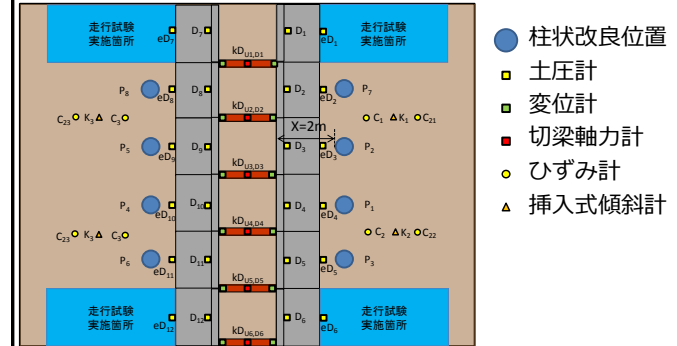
走行試験実施箇所

$D_7$

$eD_7$

$D_1$

$eD_1$

走行試験実施箇所

$kD_{U1,D1}$

$P_8$

$D_8$

$eD_8$

$D_2$

$eD_2$

$P_7$

$kD_{U2,D2}$

$C_{23}$ $K_3$ $C_3$

$C_1$ $K_1$ $C_{21}$

X=2m

$P_5$

$eD_9$

$D_9$

$D_3$

$eD_3$

$P_2$

$kD_{U3,D3}$

$P_4$

$eD_{10}$

$D_{10}$

$D_4$

$eD_4$

$P_1$

$kD_{U4,D4}$

$C_{23}$ $K_3$ $C_3$

$C_2$ $K_2$ $C_{22}$

$P_6$

$eD_{11}$

$D_{11}$

$D_5$

$eD_5$

$P_3$

$kD_{U5,D5}$

走行試験実施箇所

$eD_{12}$

$D_{12}$

$D_6$

$eD_6$

走行試験実施箇所

$kD_{U6,D6}$

柱状改良位置
土圧計
変位計
切梁軸力計
ひずみ計
挿入式傾斜計